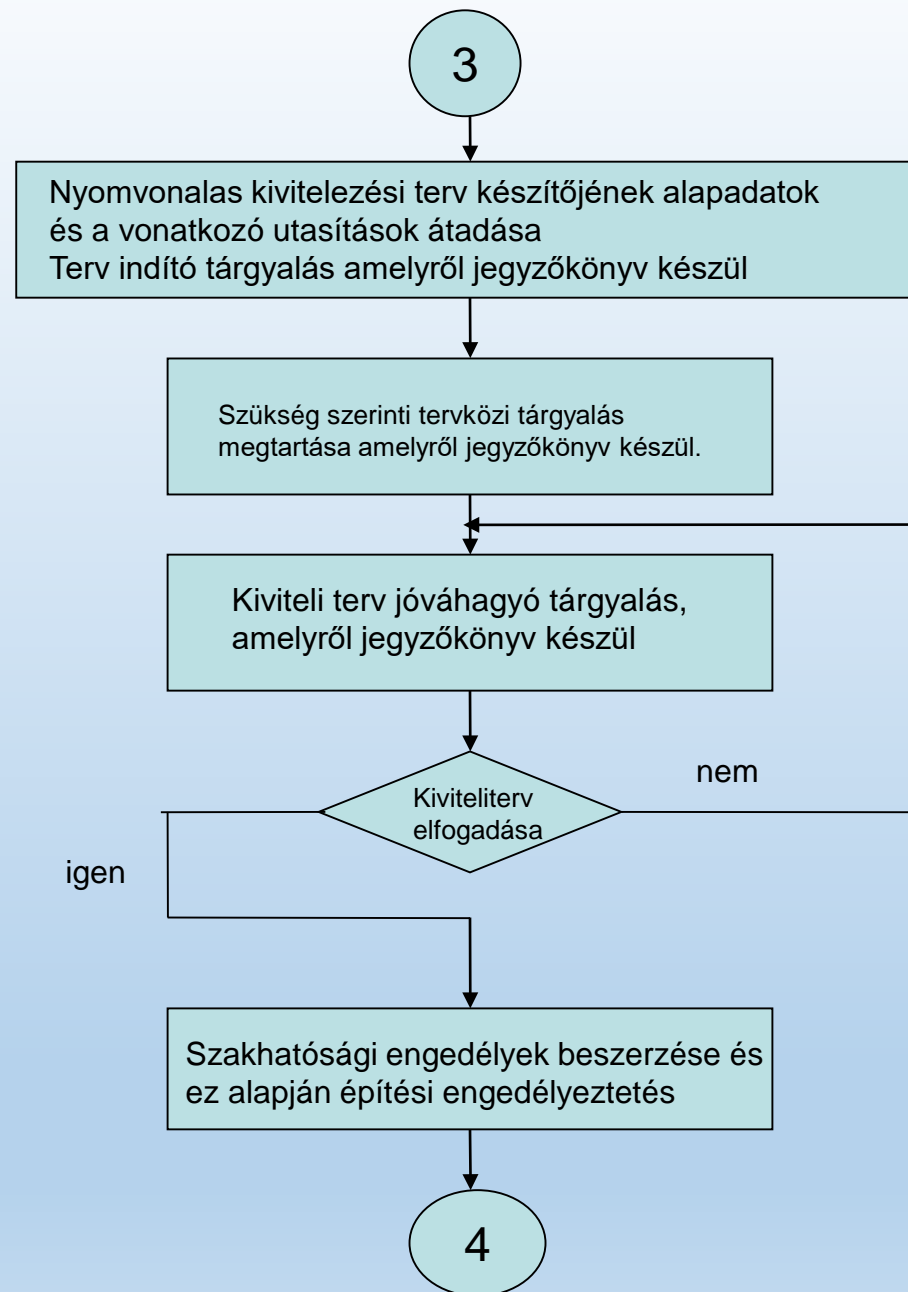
3

Nyomvonalas kivitelezési terv készítőjének alapadatok és a vonatkozó utasítások átadása
Terv indító tárgyalás amelyről jegyzőkönyv készül

Szükség szerinti tervközi tárgyalás megtartása amelyről jegyzőkönyv készül.

Kiviteli terv jóváhagyó tárgyalás, amelyről jegyzőkönyv készül

Kiviteliterv elfogadása

nem

igen

Szakhatósági engedélyek beszerzése és ez alapján építési engedélyeztetés

4